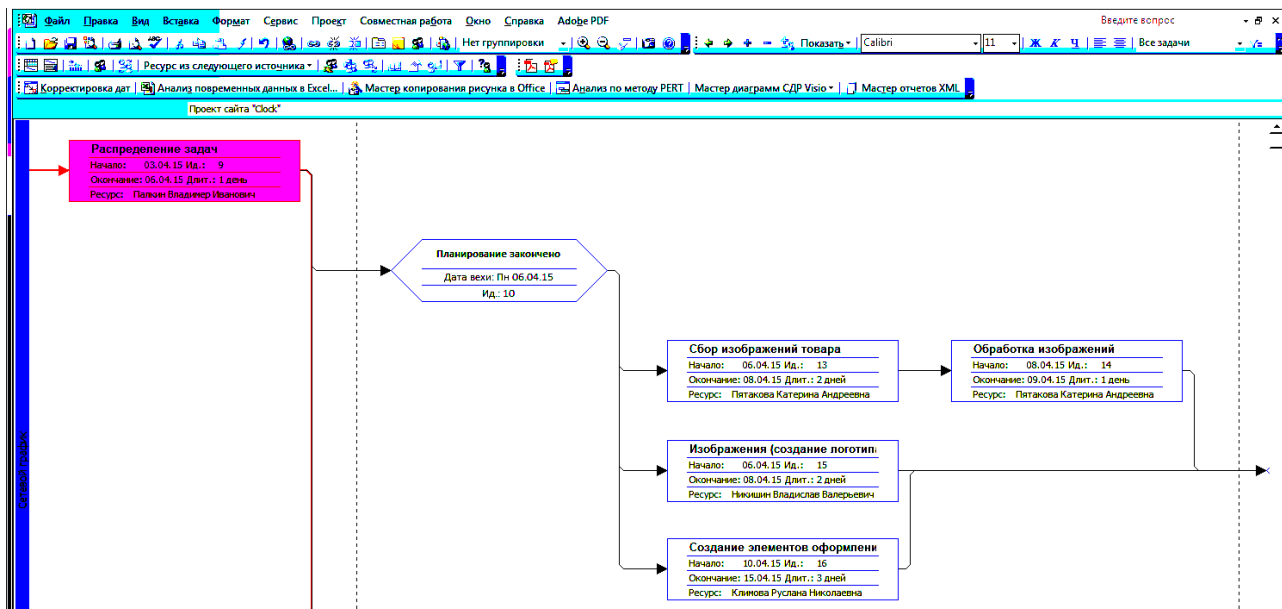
Файл Правка Вид Вставка Формат Сервис Проект Совместная работа Окно Справка Adobe PDF
Введите вопрос
Нет группировки
Показать
Calibri
11
Все задачи
Ресурс из следующего источника
Корректировка дат
Анализ повременных данных в Excel...
Мастер копирования рисунка в Office
Анализ по методу PERT
Мастер диаграмм СДР Visio
Мастер отчетов XML
Проект сайта "Clock"

Сетевой график

Распределение задач
Начало: 03.04.15 Ид.: 9
Окончание: 06.04.15 Длит.: 1 день
Ресурс: Палкин Владимир Иванович

Планирование закончено
Дата вехи: Пн 06.04.15
Ид.: 10

Сбор изображений товара
Начало: 06.04.15 Ид.: 13
Окончание: 08.04.15 Длит.: 2 дней
Ресурс: Пятакова Катерина Андреевна

Обработка изображений
Начало: 08.04.15 Ид.: 14
Окончание: 09.04.15 Длит.: 1 день
Ресурс: Пятакова Катерина Андреевна

Изображения (создание логотипа
Начало: 06.04.15 Ид.: 15
Окончание: 08.04.15 Длит.: 2 дней
Ресурс: Никишин Владислав Валерьевич

Создание элементов оформлени
Начало: 10.04.15 Ид.: 16
Окончание: 15.04.15 Длит.: 3 дней
Ресурс: Климова Руслана Николаевна